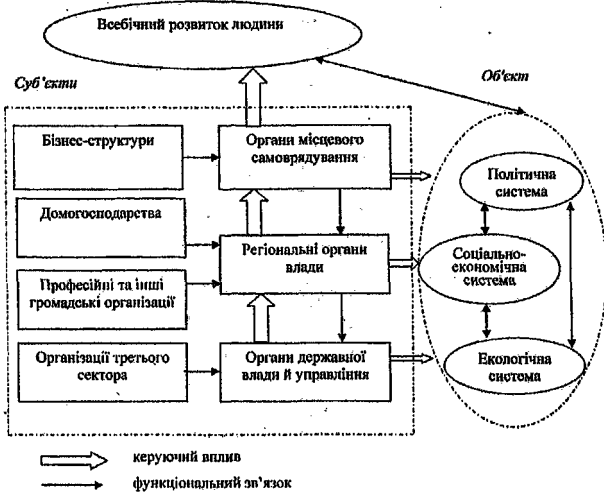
Всебічний розвиток людини

Суб'єкти

Об'єкт

Бізнес-структури

Органи місцевого самоврядування

Політична система

Домогосподарства

Регіональні органи влади

Соціально-економічна система

Професійні та інші громадські організації

Організації третього сектора

Органи державної влади й управління

Екологічна система

керуючий вплив

функціональний зв'язок